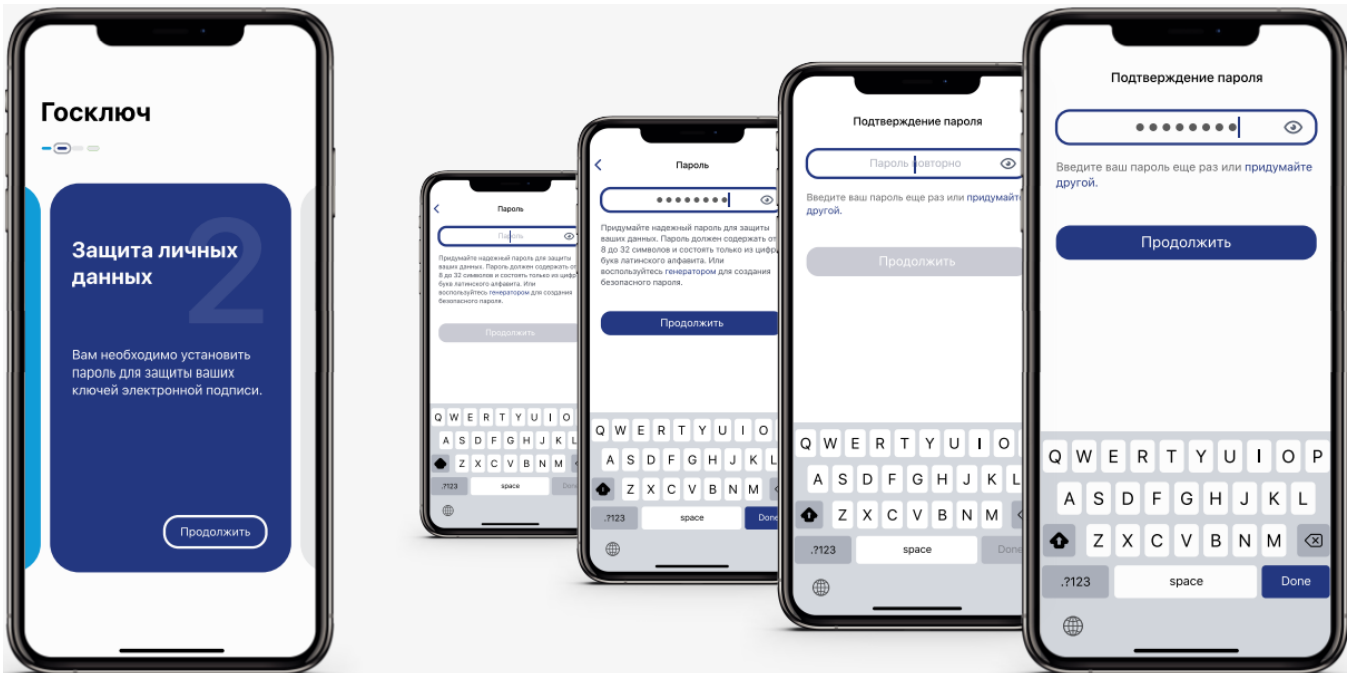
Госключ

Защита личных данных

2

Вам необходимо установить пароль для защиты ваших ключей электронной подписи.

Продолжить

Пароль

Парол

Придумайте надежный пароль для защиты ваших данных. Пароль должен содержать от 8 до 32 символов и состоять только из цифр и букв латинского алфавита. Или воспользуйтесь генератором для создания безопасного пароля.

Продолжить

Q W E R T Y U I O
A S D F G H J K L
Z X C V B N M
.?123 space Done

Пароль

••••••••

Придумайте надежный пароль для защиты ваших данных. Пароль должен содержать от 8 до 32 символов и состоять только из цифр букв латинского алфавита. Или воспользуйтесь генератором для создания безопасного пароля.

Продолжить

Q W E R T Y U I O
A S D F G H J K L
Z X C V B N M
.?123 space Done

Подтверждение пароля

Пароль повторно

Введите ваш пароль еще раз или придумайте другой.

Продолжить

Q W E R T Y U I O
A S D F G H J K L
Z X C V B N M
.?123 space Done

Подтверждение пароля

••••••••

Введите ваш пароль еще раз или придумайте другой.

Продолжить

Q W E R T Y U I O P
A S D F G H J K L
Z X C V B N M
.?123 space Done